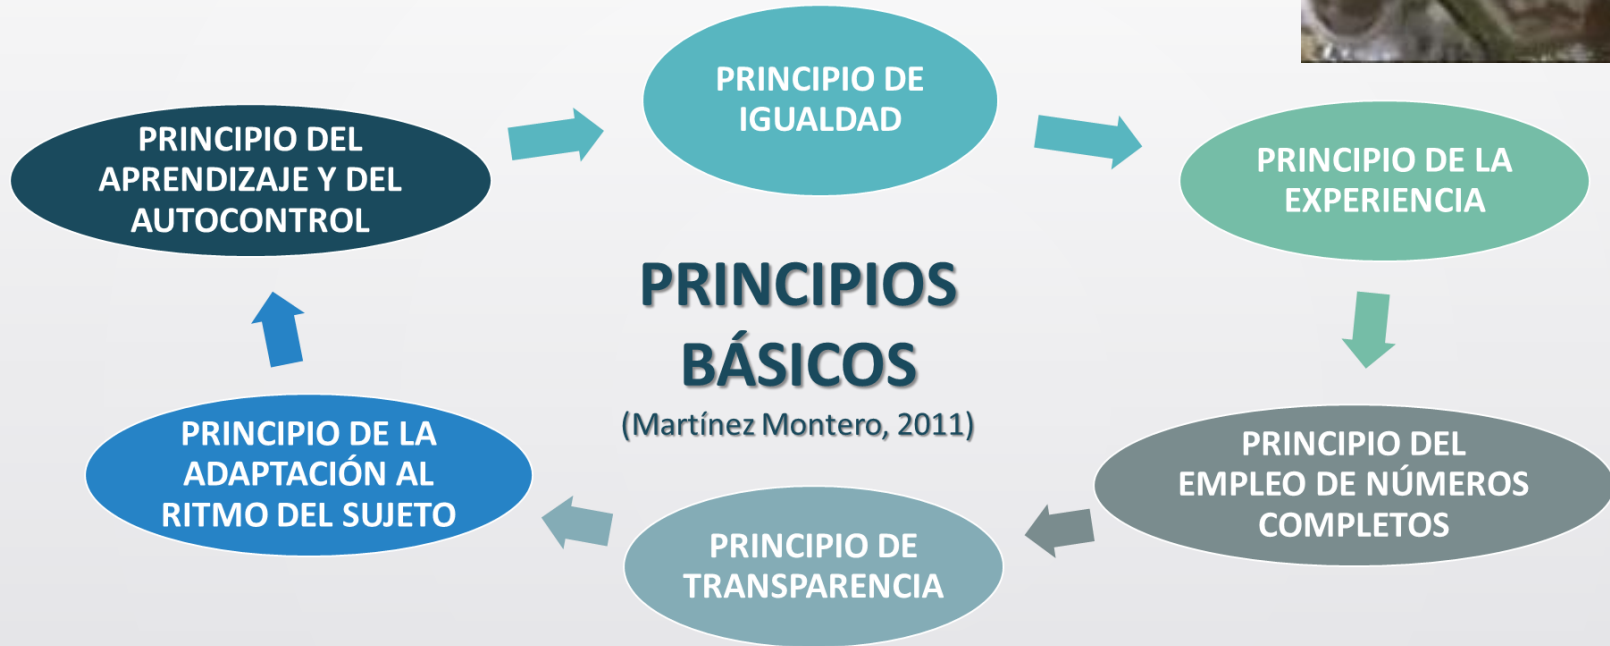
PRINCIPIO DEL APRENDIZAJE Y DEL AUTOCONTROL

PRINCIPIO DE IGUALDAD

PRINCIPIO DE LA EXPERIENCIA

PRINCIPIOS BÁSICOS
(Martínez Montero, 2011)

PRINCIPIO DEL EMPLEO DE NÚMEROS COMPLETOS

PRINCIPIO DE TRANSPARENCIA

PRINCIPIO DE LA ADAPTACIÓN AL RITMO DEL SUJETO